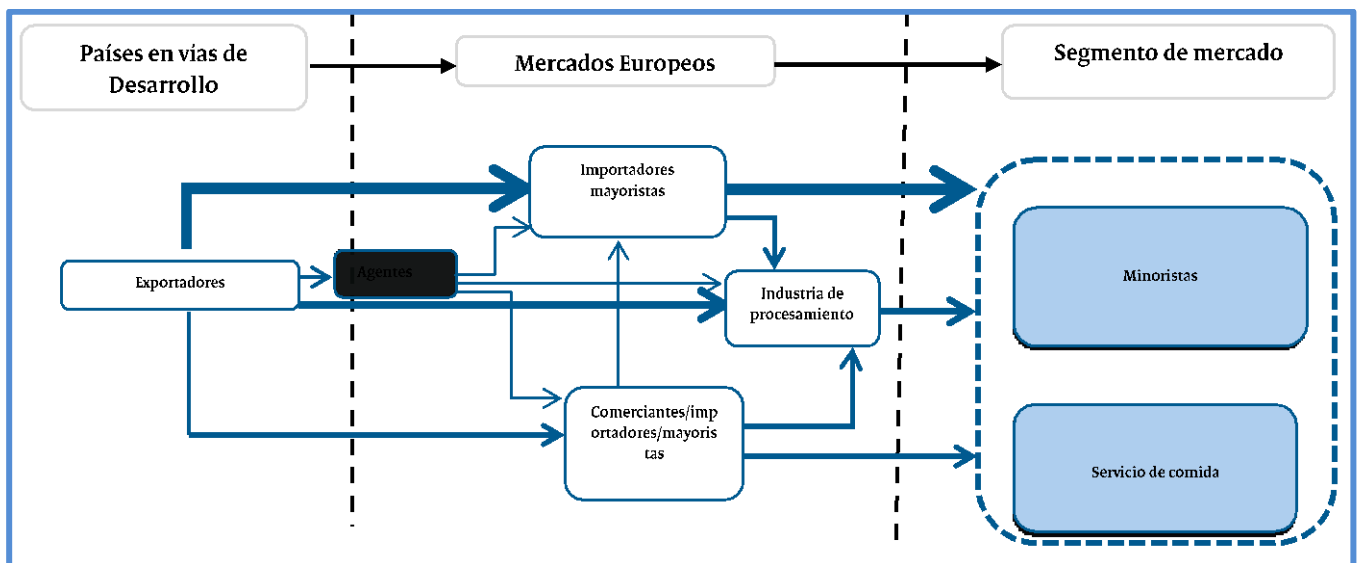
Países en vías de Desarrollo

Mercados Europeos

Segmento de mercado

Importadores mayoristas

Exportadores

Agentes

Industria de procesamiento

Minoristas

Comerciantes/importadores/mayoristas

Servicio de comida